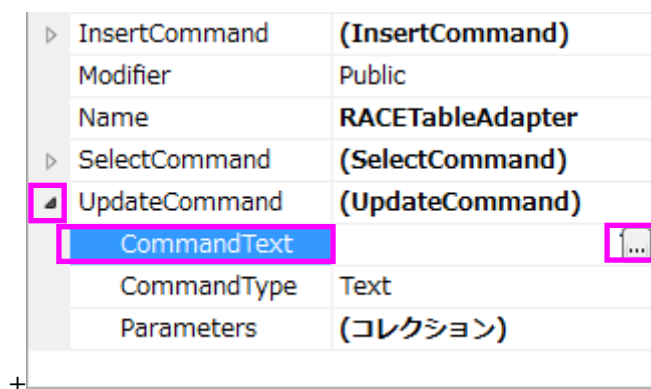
| | |
|---|---|
| InsertCommand | (InsertCommand) |
| Modifier | Public |
| Name | RACETableAdapter |
| SelectCommand | (SelectCommand) |
| UpdateCommand | (UpdateCommand) |
| CommandText | ... |
| CommandType | Text |
| Parameters | (コレクション) |